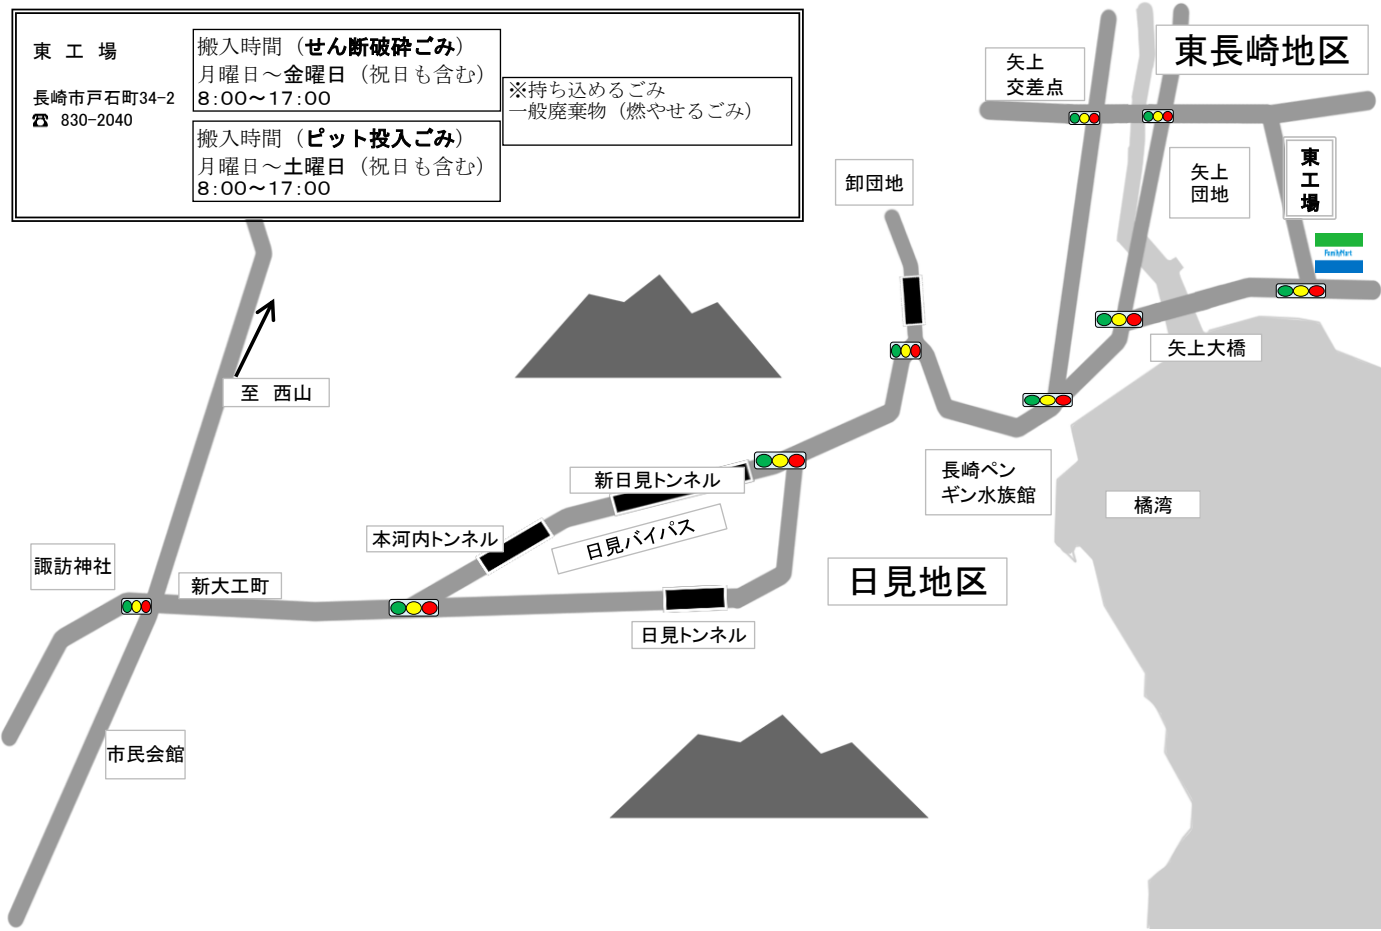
東 工 場

長崎市戸石町34-2
☎ 830-2040

搬入時間（せん断破砕ごみ）
月曜日～金曜日（祝日も含む）
8:00～17:00

搬入時間（ピット投入ごみ）
月曜日～土曜日（祝日も含む）
8:00～17:00

※持ち込めるごみ
一般廃棄物（燃やせるごみ）

東長崎地区

矢上
交差点

矢上
団地

東
工
場

FamilyMart

卸団地

矢上大橋

至 西山

長崎ペン
ギン水族館

橘湾

新日見トンネル

日見バイパス

本河内トンネル

日見地区

諏訪神社

新大工町

日見トンネル

市民会館